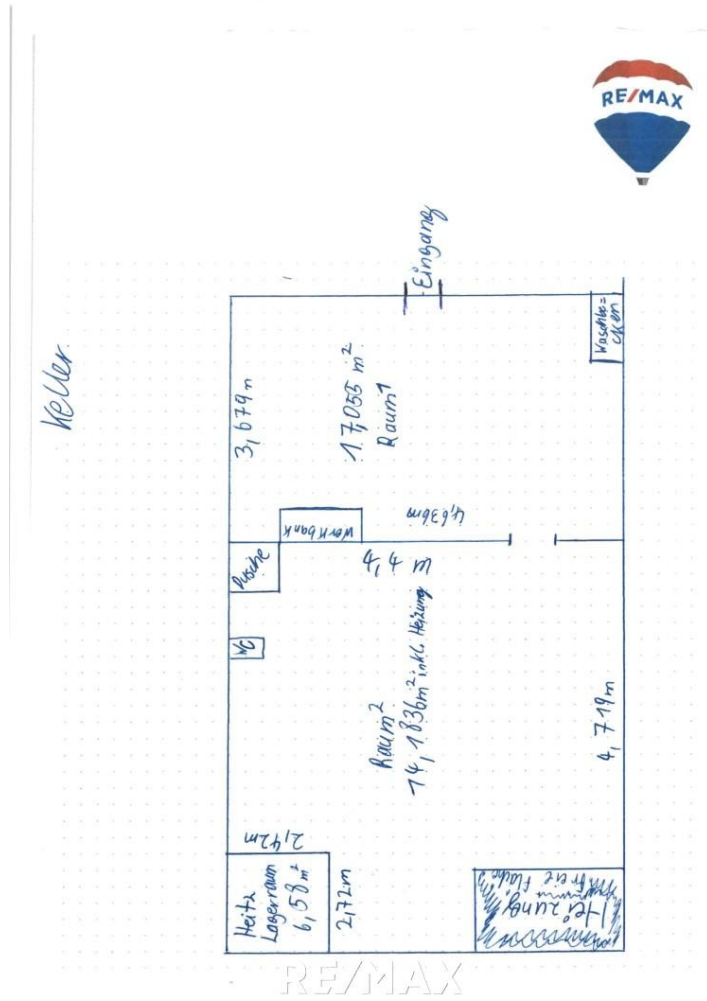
RE/MAX

Keller

Eingang

Wasch-becken

3,679 m

17,055 m²
Raum 1

Werkbank

4,63 m

Dusche

4,4 m

WC

Raum 2
14,1836 m² inkl. Heizung

4,719 m

2,42 m

Heiz. Lagerraum
6,58 m²

2,72 m

Heizung
freie Fläche

RE/MAX